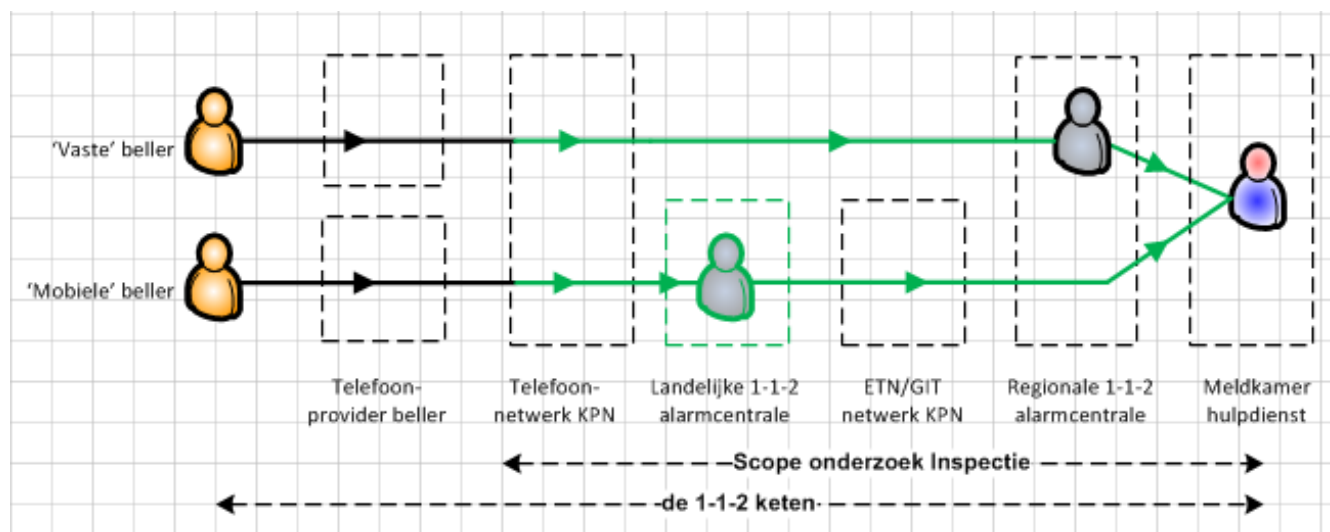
'Vaste' beller

'Mobiele' beller

Telefoon-provider beller

Telefoon-netwerk KPN

Landelijke 1-1-2 alarmcentrale

ETN/GIT netwerk KPN

Regionale 1-1-2 alarmcentrale

Meldkamer hulpdienst

Scope onderzoek Inspectie

de 1-1-2 keten